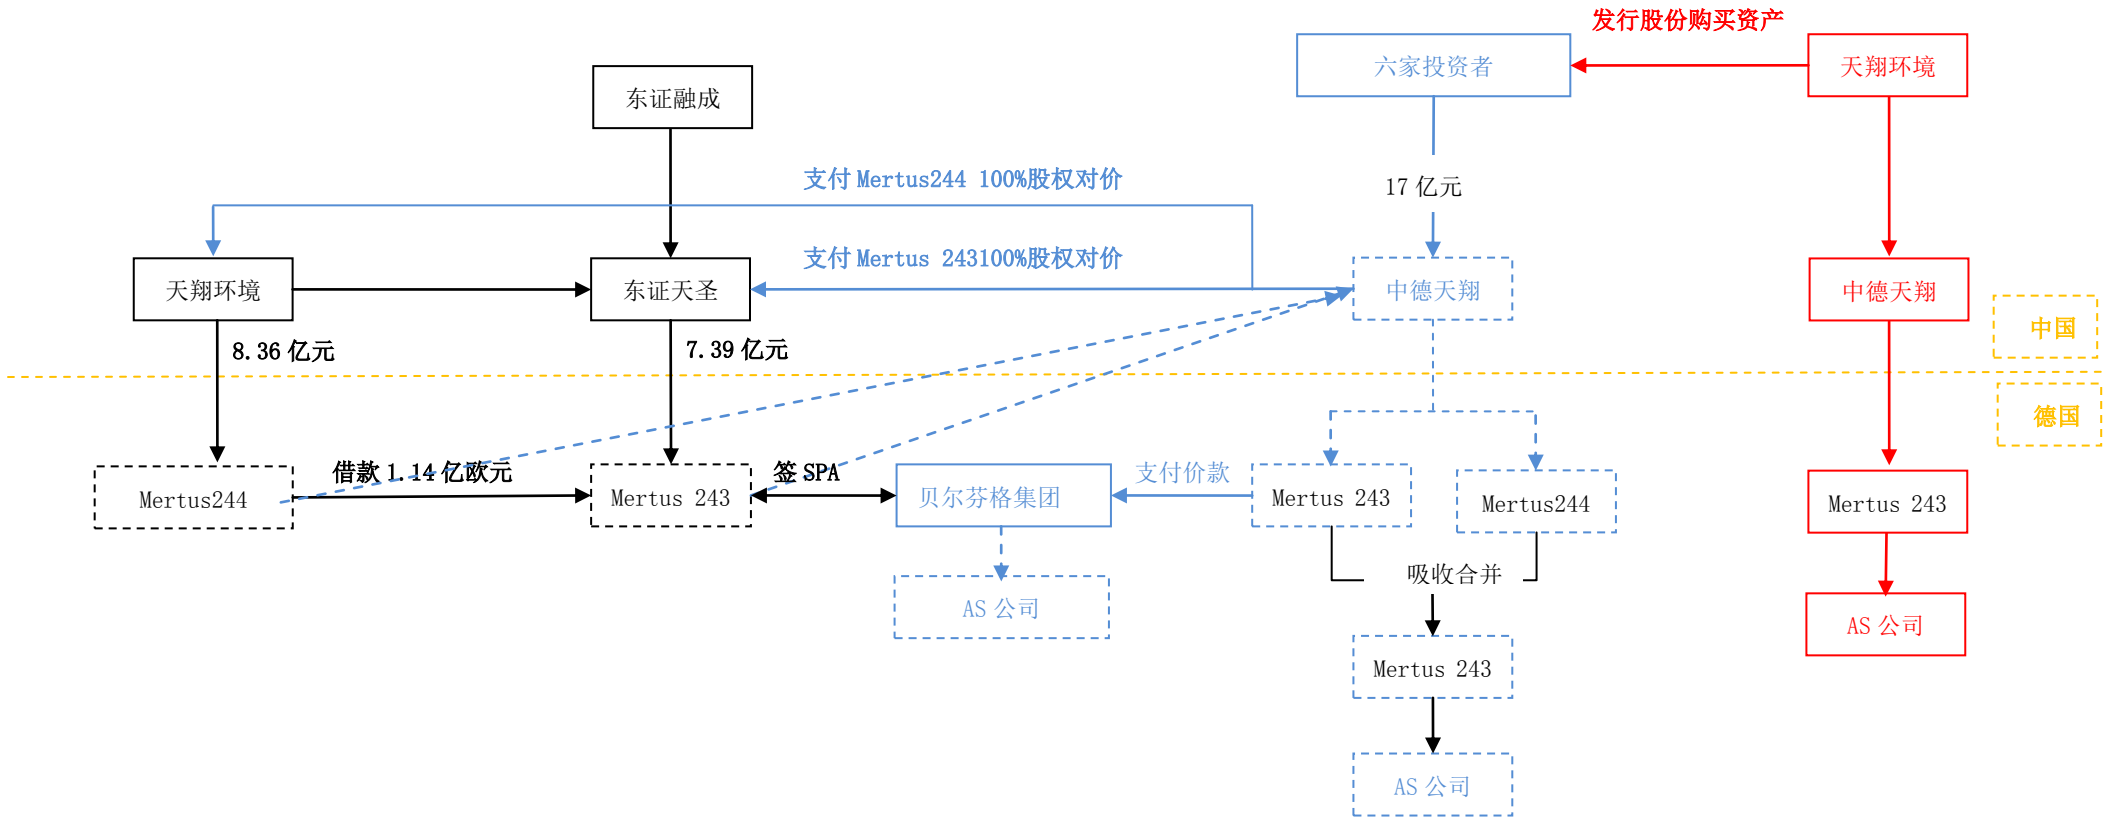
发行股份购买资产

六家投资者

天翔环境

东证融成

支付 Mertus244 100%股权对价

17 亿元

支付 Mertus 243100%股权对价

天翔环境

东证天圣

中德天翔

中德天翔

中国

8.36 亿元

7.39 亿元

德国

Mertus244

借款 1.14 亿欧元

Mertus 243

签 SPA

贝尔芬格集团

支付价款

Mertus 243

Mertus244

Mertus 243

AS 公司

吸收合并

AS 公司

Mertus 243

AS 公司